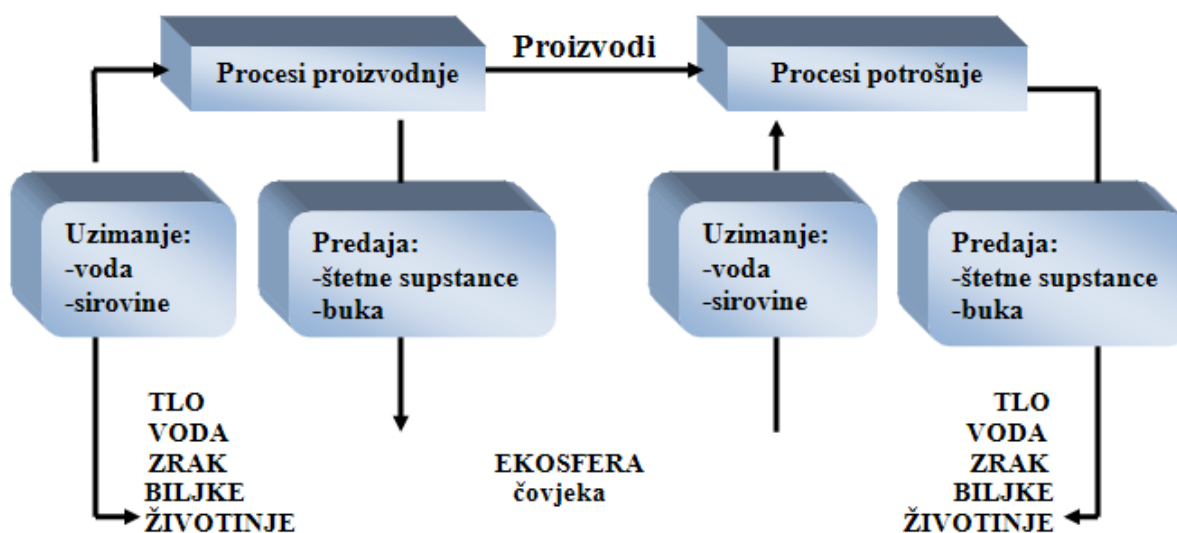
Procesi proizvodnje

Proizvodi

Procesi potrošnje

Uzimanje:
-voda
-sirovine

Predaja:
-štetne supstance
-buka

Uzimanje:
-voda
-sirovine

Predaja:
-štetne supstance
-buka

TLO
VODA
ZRAK
BILJKE
ŽIVOTINJE

EKOSFERA
čovjeka

TLO
VODA
ZRAK
BILJKE
ŽIVOTINJE